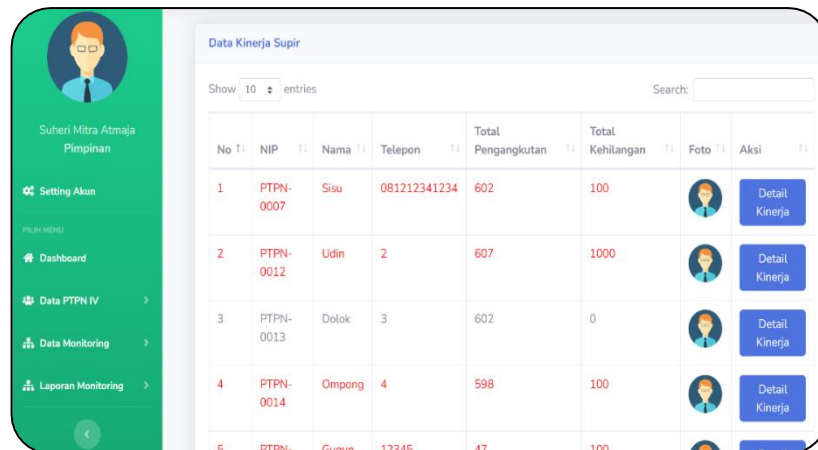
Suheri Mitra Atmaja
Pimpinan

Setting Akun

PILIH MENU

Dashboard

Data PTPN IV

Data Monitoring

Laporan Monitoring

Data Kinerja Supir

Show 10 entries

Search:

| No | NIP | Nama | Telepon | Total Pengangkutan | Total Kehilangan | Foto | Aksi |
|---|---|---|---|---|---|---|---|
| 1 | PTPN-0007 | Sisu | 081212341234 | 602 | 100 | | Detail Kinerja |
| 2 | PTPN-0012 | Udin | 2 | 607 | 1000 | | Detail Kinerja |
| 3 | PTPN-0013 | Dolok | 3 | 602 | 0 | | Detail Kinerja |
| 4 | PTPN-0014 | Ompong | 4 | 598 | 100 | | Detail Kinerja |
| 5 | PTPN-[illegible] | Gugun | 12345 | 47 | 100 | | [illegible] |